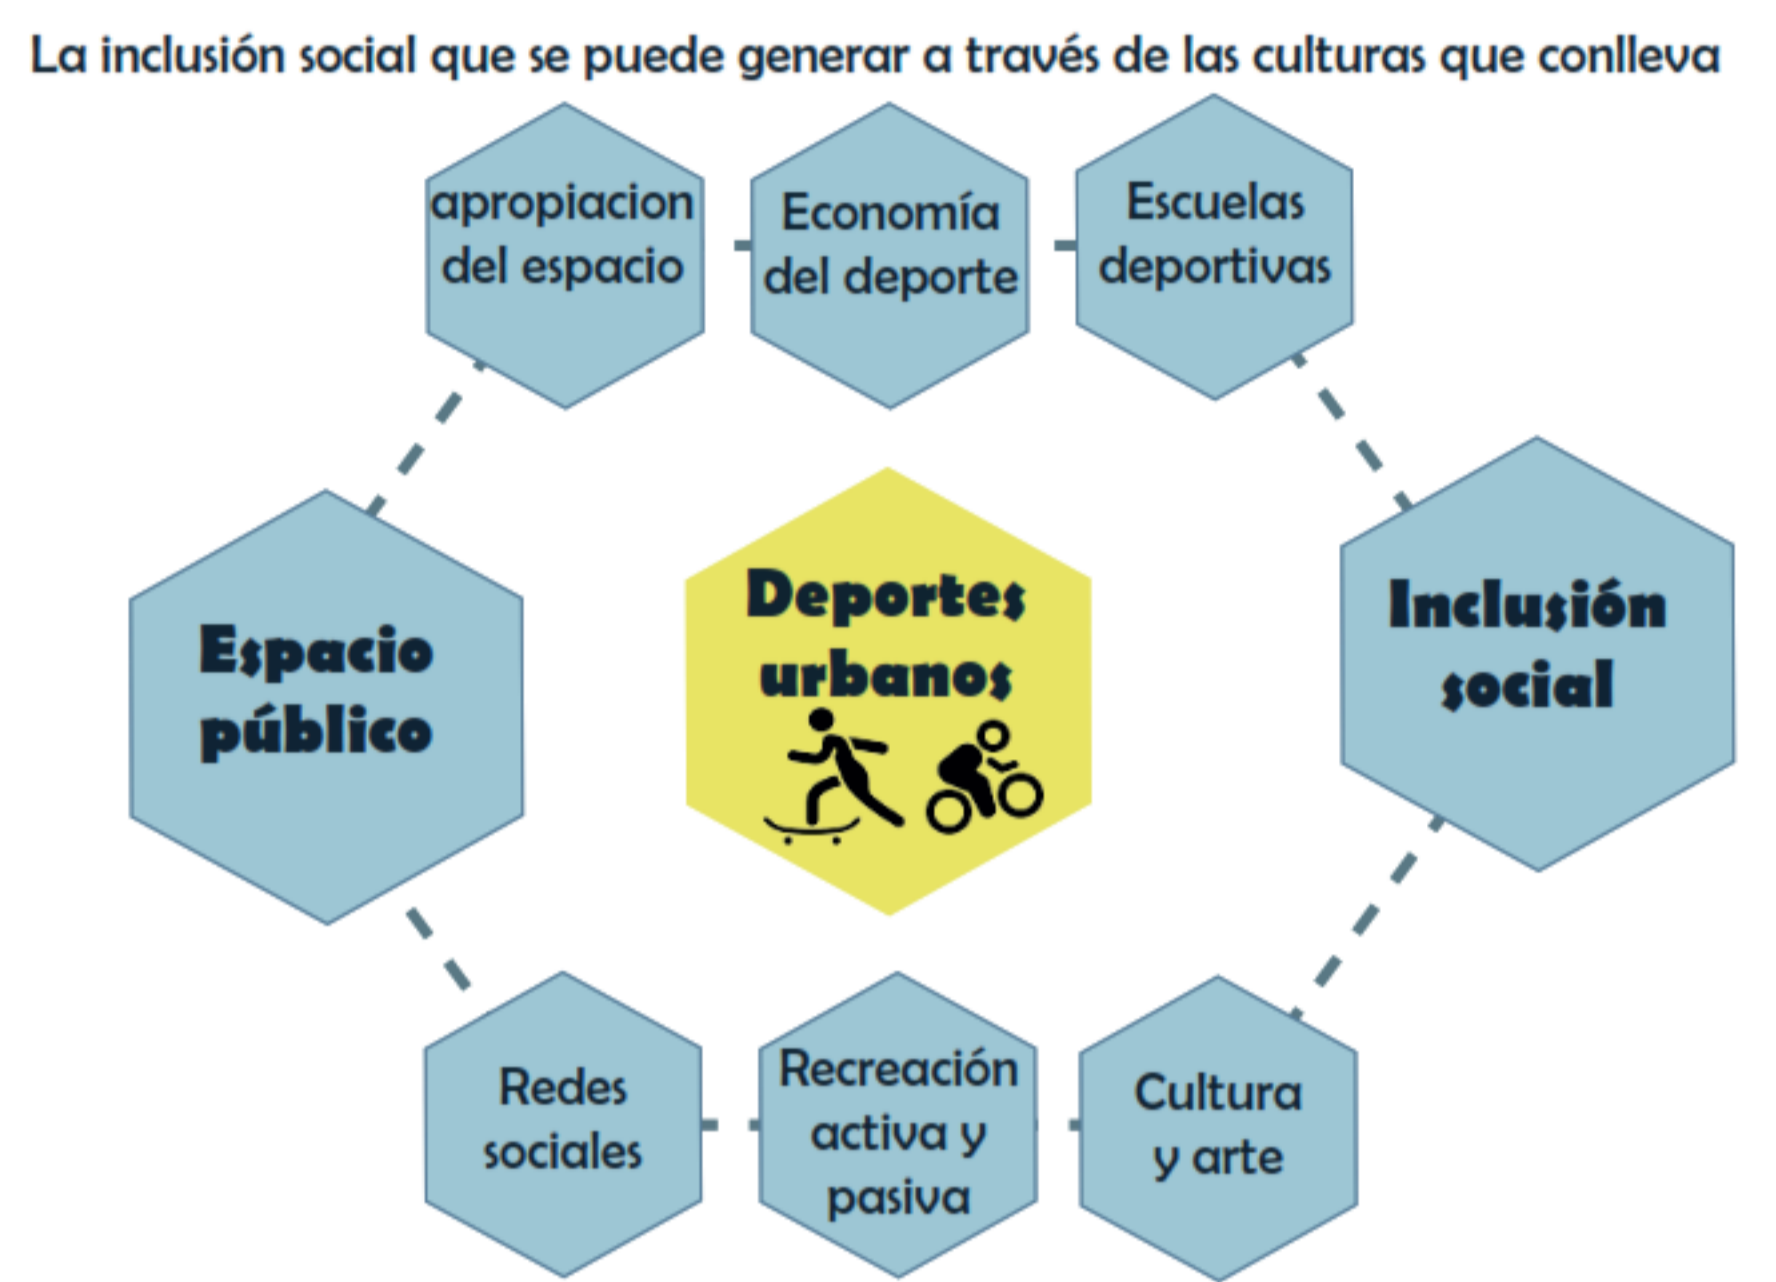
La inclusión social que se puede generar a través de las culturas que conlleva

apropiacion del espacio

Economía del deporte

Escuelas deportivas

Espacio público

Deportes urbanos

Inclusión social

Redes sociales

Recreación activa y pasiva

Cultura y arte